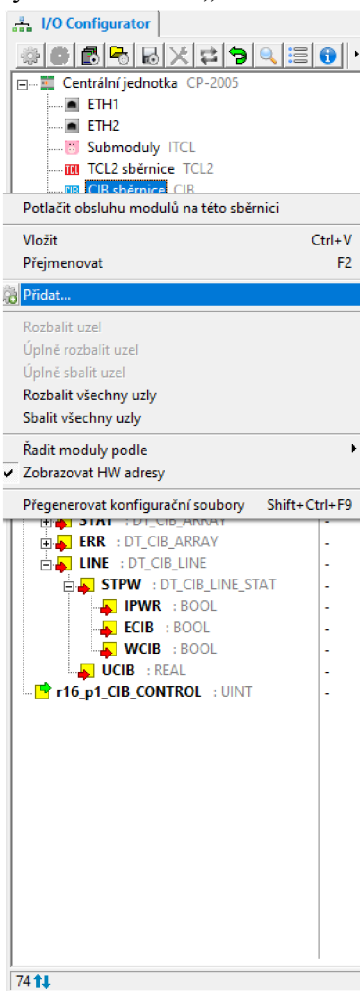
I/O Configurator

Centrální jednotka CP-2005
ETH1
ETH2
Submoduly ITCL
TCL2 sběrnice TCL2
CIB sběrnice CIB

Potlačit obsluhu modulů na této sběrnici

Vložit Ctrl+V
Přejmenovat F2

Přidat...

Rozbalit uzel
Úplně rozbalit uzel
Úplně sbalit uzel
Rozbalit všechny uzly
Sbalit všechny uzly

Řadit moduly podle
Zobrazovat HW adresy

Přegenerovat konfigurační soubory Shift+Ctrl+F9

STAT : DT_CIB_ARRAY -
ERR : DT_CIB_ARRAY -
LINE : DT_CIB_LINE -
STPW : DT_CIB_LINE_STAT -
IPWR : BOOL -
ECIB : BOOL -
WCIB : BOOL -
UCIB : REAL -
r16_p1_CIB_CONTROL : UINT -

74